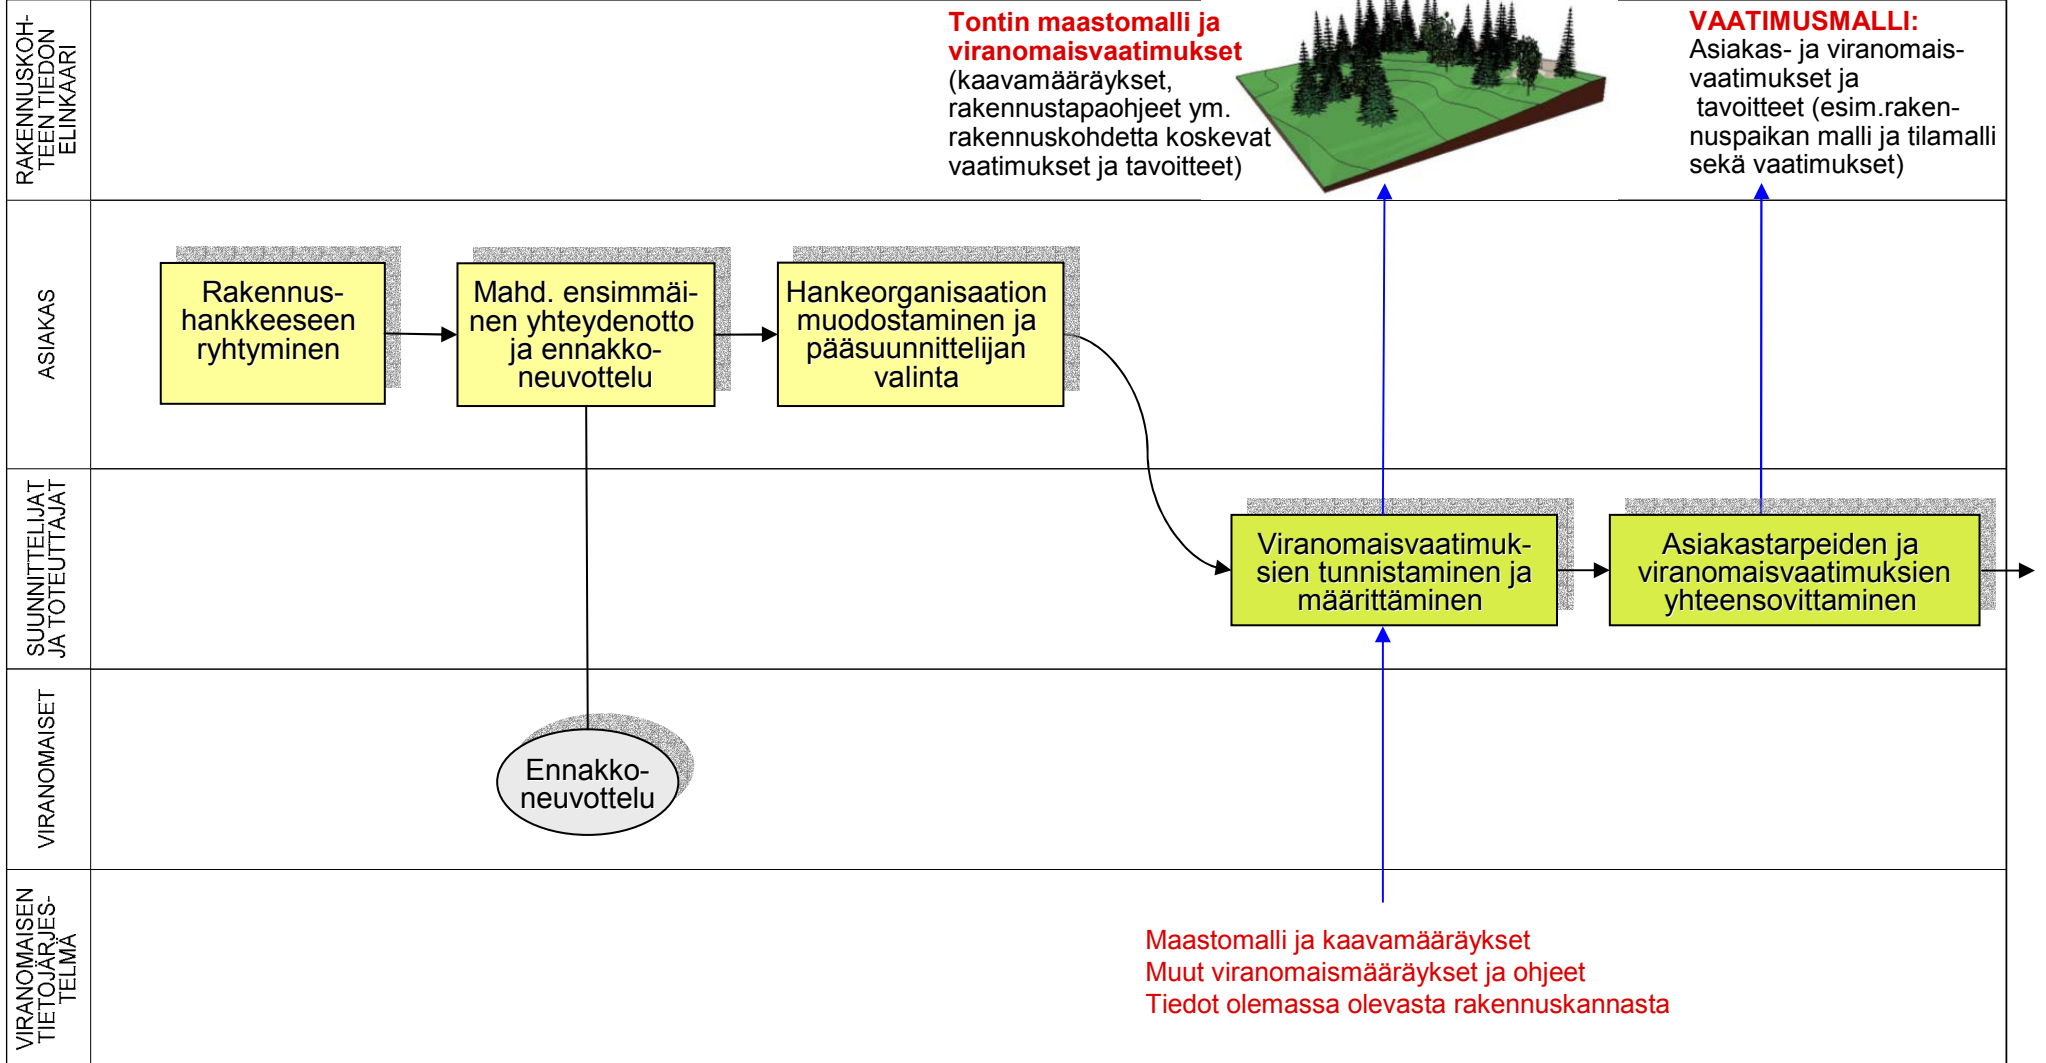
RAKENNUSKOHTEEN TIEDON ELINKAARI

Tontin maastomalli ja viranomaisvaatimukset
(kaavamääräykset, rakennustapaohjeet ym. rakennuskohdetta koskevat vaatimukset ja tavoitteet)

VAATIMUSMALLI:
Asiakas- ja viranomaisvaatimukset ja tavoitteet (esim.rakennuspaikan malli ja tilamalli sekä vaatimukset)

ASIAKAS

Rakennushankkeeseen ryhtyminen

Mahd. ensimmäinen yhteydenotto ja ennakkoneuvottelu

Hankeorganisaation muodostaminen ja pääsuunnittelijan valinta

SUUNNITTELIJAT JA TOTEUTTAJAT

Viranomaisvaatimuksien tunnistaminen ja määrittäminen

Asiakastarpeiden ja viranomaisvaatimuksien yhteensovittaminen

VIRANOMAISET

Ennakkoneuvottelu

VIRANOMAISEN TIETOJÄRJESTELMÄ

Maastomalli ja kaavamääräykset
Muut viranomaismääräykset ja ohjeet
Tiedot olemassa olevasta rakennuskannasta